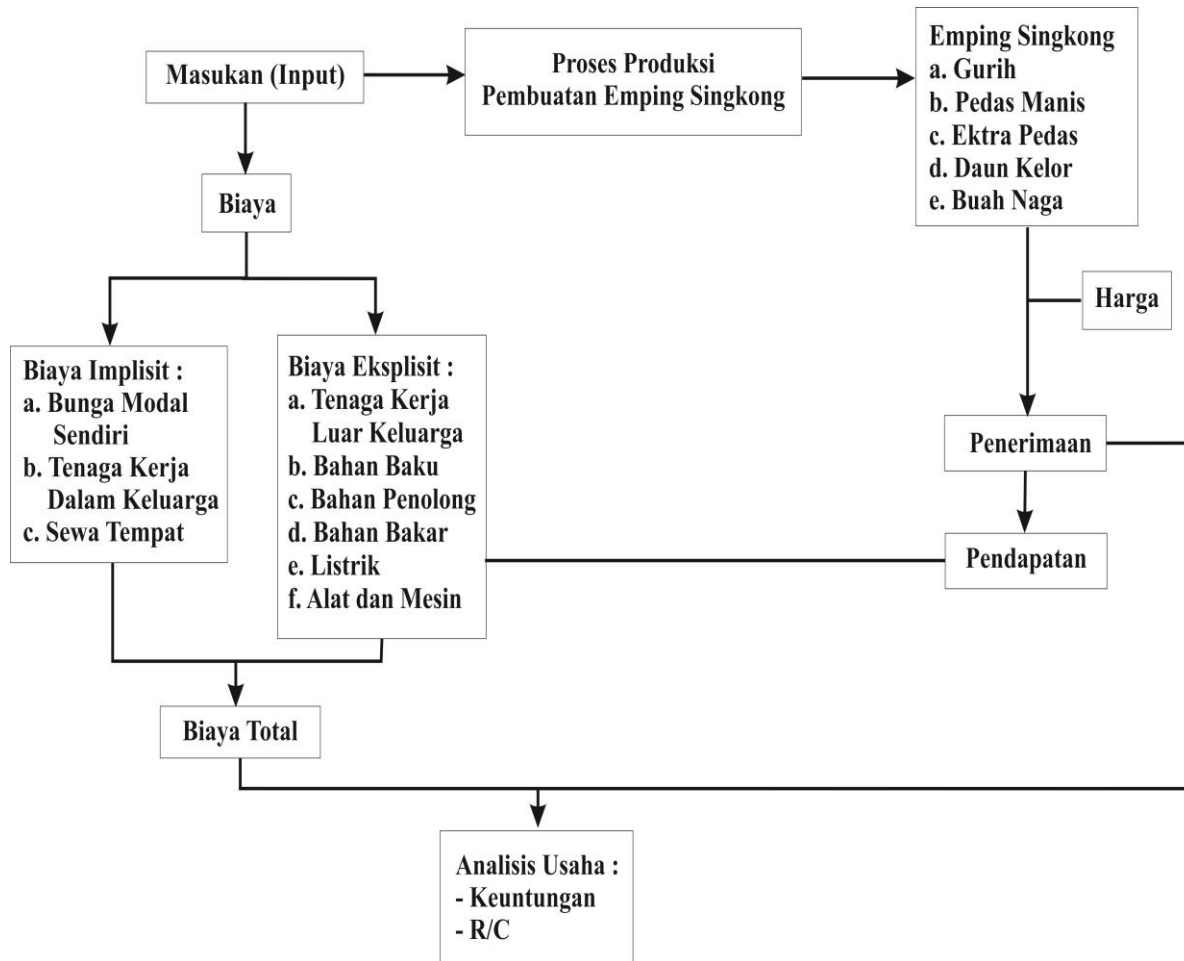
Masukan (Input)

Proses Produksi
Pembuatan Emping Singkong

Emping Singkong
a. Gurih
b. Pedas Manis
c. Ektra Pedas
d. Daun Kelor
e. Buah Naga

Biaya

Harga

Biaya Implisit :
a. Bunga Modal Sendiri
b. Tenaga Kerja Dalam Keluarga
c. Sewa Tempat

Biaya Eksplisit :
a. Tenaga Kerja Luar Keluarga
b. Bahan Baku
c. Bahan Penolong
d. Bahan Bakar
e. Listrik
f. Alat dan Mesin

Penerimaan

Pendapatan

Biaya Total

Analisis Usaha :
- Keuntungan
- R/C